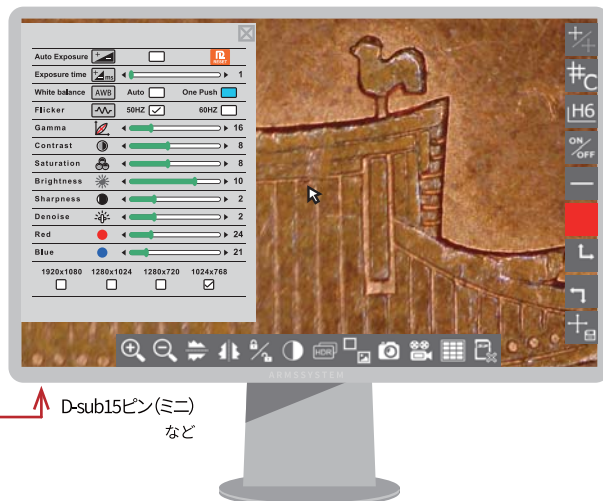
Auto Exposure

Exposure time 1

White balance AWB Auto One Push

Flicker 50HZ 60HZ

Gamma 16

Contrast 8

Saturation 8

Brightness 10

Sharpness 2

Denoise 2

Red 24

Blue 21

1920x1080 1280x1024 1280x720 1024x768

C

H6

ON/OFF

HDR

ARMSSYSTEM

D-sub15ピン(ミニ)
など